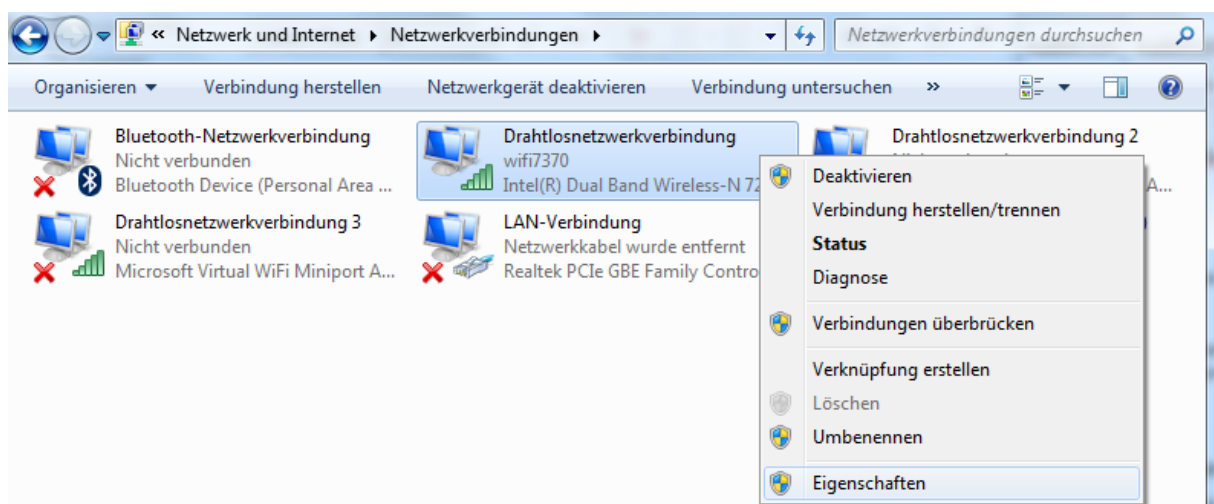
« Netzwerk und Internet ▸ Netzwerkverbindungen ▸

Netzwerkverbindungen durchsuchen

Organisieren ▾ Verbindung herstellen Netzwerkgerät deaktivieren Verbindung untersuchen »

Bluetooth-Netzwerkverbindung
Nicht verbunden
Bluetooth Device (Personal Area ...

Drahtlosnetzwerkverbindung
wifi7370
Intel(R) Dual Band Wireless-N 72

Drahtlosnetzwerkverbindung 2
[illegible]
A...

Drahtlosnetzwerkverbindung 3
Nicht verbunden
Microsoft Virtual WiFi Miniport A...

LAN-Verbindung
Netzwerkkabel wurde entfernt
Realtek PCIe GBE Family Contro

Deaktivieren
Verbindung herstellen/trennen
Status
Diagnose
Verbindungen überbrücken
Verknüpfung erstellen
Löschen
Umbenennen
Eigenschaften